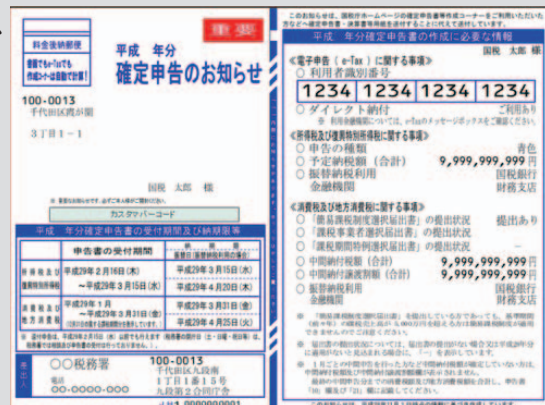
料金後納郵便

重要

平成 年分
確定申告のお知らせ

100-0013
千代田区霞が関
3丁目1-1

国税 太郎 様

カスタマーバーコード

平成 年分確定申告書の受付期間及び納期限等

| | 申告書の受付期間 | 納期限 |
|---|---|---|
| 所得税及び復興特別所得税 | 平成29年2月16日(木) ~平成29年3月15日(水) | 平成29年3月15日(水) / 平成29年4月20日(木) |
| 消費税及び地方消費税 | 平成29年1月 ~平成29年3月31日(金) | 平成29年3月31日(金) / 平成29年4月25日(火) |

○○税務署
100-0013
千代田区丸の内
1丁目1番15号
九段第3合同庁舎
00-0000-000

このお知らせは、国税庁ホームページの確定申告書等作成コーナーをご利用いただいた方などへ確定申告書・消費税等申告書を送付するとともに行うものです。

平成 年分確定申告書の作成に必要な情報

国税 太郎 様

《電子申告(e-Tax)に関する事項》
○ 利用者識別番号
1234 1234 1234 1234
○ ダイレクト納付 ご利用あり

《所得税及び復興特別所得税に関する事項》
○ 申告の種類 青色
○ 予定納税額(合計) 9,999,999,999円
○ 振替納税利用 国税銀行
金融機関 財務支店

《消費税及び地方消費税に関する事項》
○「簡易課税制度選択届出書」の提出状況 提出あり
○「課税事業者選択届出書」の提出状況
○「課税期間特例選択届出書」の提出状況
○ 中間納付税額(合計) 9,999,999,999円
○ 中間納付譲渡割額(合計) 9,999,999,999円
○ 振替納税利用 国税銀行
金融機関 財務支店